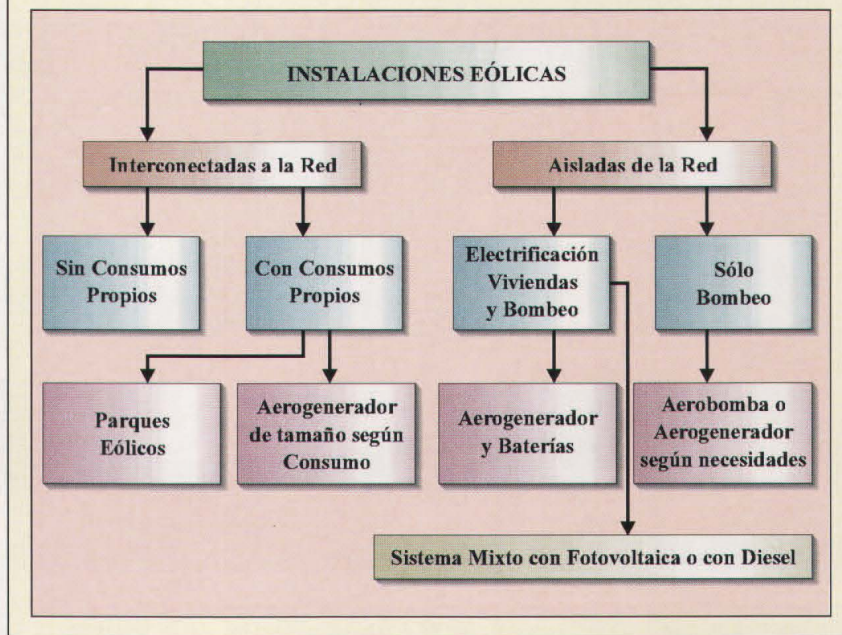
INSTALACIONES EÓLICAS

Interconectadas a la Red

Aisladas de la Red

Sin Consumos Propios

Con Consumos Propios

Electrificación Viviendas y Bombeo

Sólo Bombeo

Parques Eólicos

Aerogenerador de tamaño según Consumo

Aerogenerador y Baterías

Aerobomba o Aerogenerador según necesidades

Sistema Mixto con Fotovoltaica o con Diesel